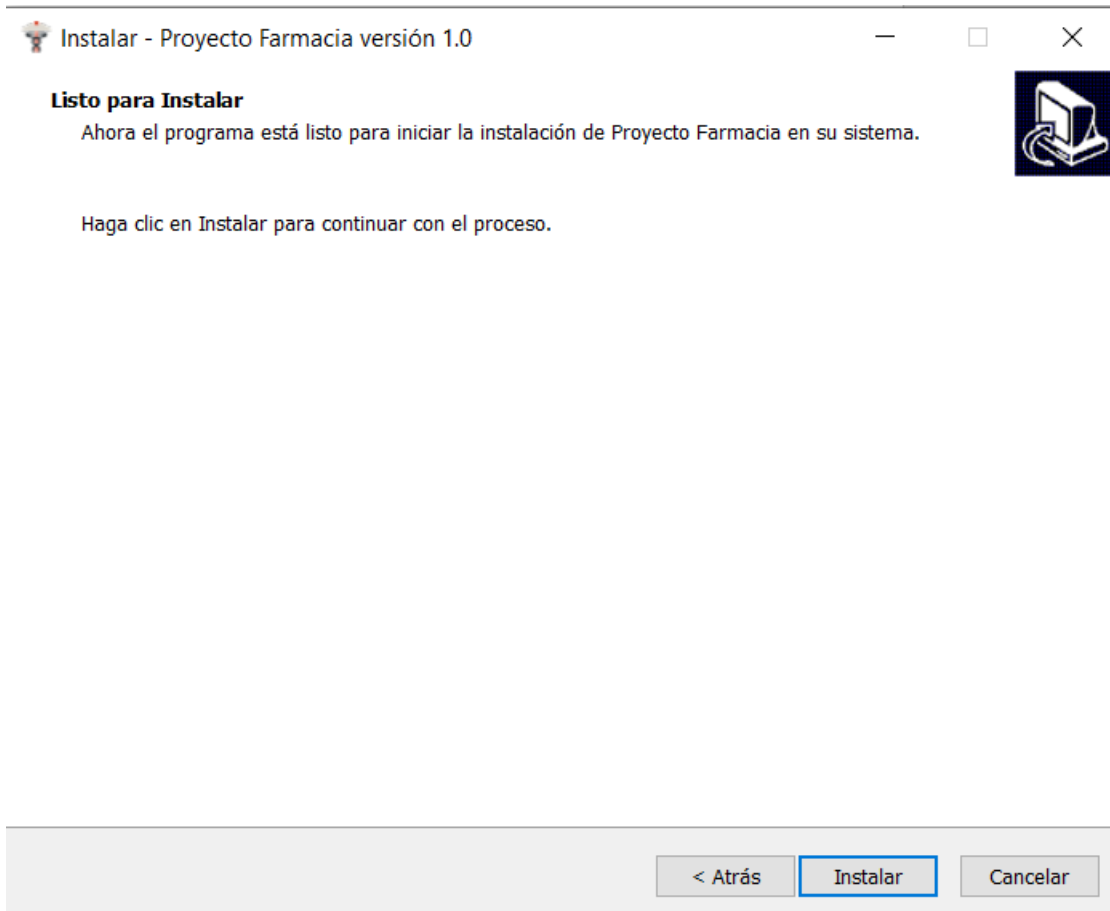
Instalar - Proyecto Farmacia versión 1.0

Listo para Instalar

Ahora el programa está listo para iniciar la instalación de Proyecto Farmacia en su sistema.

Haga clic en Instalar para continuar con el proceso.

< Atrás | Instalar | Cancelar